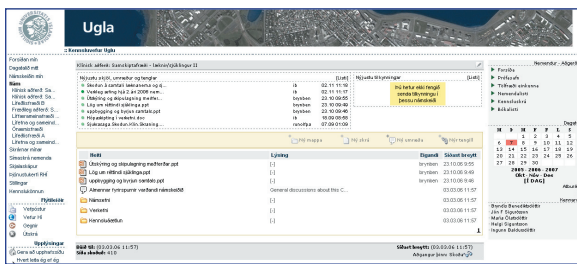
Ugla

:: Kennsluvefur Uglu

Forsíðan mín
Dagatalið mitt
Námskeiðin mín
Bara
Klínísk aðferð: Sa...
Klínísk aðferð: Sa...
Klínísk aðferð: Sa...
Lífeðlisfræði B
Frumlífeðlisfræði: Sa...
Líffærameinafræði
Lífefna og sameind...
Ónæmisfræði
Lífeðlisfræði A
Lífefna og sameind...
Skrárnar mínar
Stefnuskrá nemenda
Sjálfsskráning
Nýskráð efni
Stillingar
Kennsluskrá
Flýtileiðir
Verkfæri
Vefur HÍ
Gegnir
Útskrá
Upplýsingar
Gera að upphafssíðu
Hvert leita á

Klínísk aðferð: Samskiptafræði - læknir/sjúklingur II

Nýjustu skjöl, umræður og tenglar [Listi]
Skráin á samtali læknanema og sj... 02.11 11:19
Verkleg æfing hjá 2 árs 2008 nem... 02.11 11:17
Útskýring og skipulagning meðfer... 23.10 09:55
Lög um réttindi sjúklinga.ppt 23.10 09:49
upplýsingar og kynning sam... 23.10 09:46
upplýsingar og kynning sam... 23.10 09:43
Lífefna og sameind... 18.09 08:55
Sjúkrasaga læknanema 07.09 01:09

Nýjustu tilkynningar [Listi]
Þú hefur ekki fengið sendar tilkynningar í þessu námskeiði

Ný mappa | Ný skrá | Ný umræða | Nýr tengill

| Heiti | Lýsing | Eigandi | Síðast breytt |
|---|---|---|---|
| Útskýring og skipulagning meðferðar.ppt | [-] | brynben | 23.10.06 09:55 |
| Lög um réttindi sjúklinga.ppt | [-] | brynben | 23.10.06 09:49 |
| upplýsingar og kynning samtals.ppt | [-] | brynben | 23.10.06 09:46 |
| Almennar fyrirspurnir varðandi námskeiðið | General discussions about this C... | | 03.03.06 11:57 |
| Námsefni | [-] | | 03.03.06 11:57 |
| Verkefni | [-] | | 03.03.06 11:57 |
| Kennsluáætlun | [-] | | 03.03.06 11:57 |

Búið til: (03.03.06 11:57) Síðast breytt: (03.03.06 11:57)
Síðu skoðað: 410 Aðgangur (Hver skoðar)

Nemendur - Aðgerðir
Forsíða
Prófasafn
Tölfræði námsins
Nemendalisti
Kennsluskrá
Bókalisti

Dagatal
| M | Þ | M | F | F | L | S |
|---|---|---|---|---|---|---|
| | | 1 | 2 | 3 | 4 | 5 |
| 6 | 7 | 8 | 9 | 10 | 11 | 12 |
| 13 | 14 | 15 | 16 | 17 | 18 | 19 |
| 20 | 21 | 22 | 23 | 24 | 25 | 26 |
| 27 | 28 | 29 | 30 | | | |
2005 - 2006 - 2007
Okt - Nóv - Des
[ Í DAG ]

Albúm
Kennarar
Brenda Benediktsdóttir
Jón F Sigurðsson
María Ólafsdóttir
Helgi Sigurðsson
Ingunn Baldursdóttir